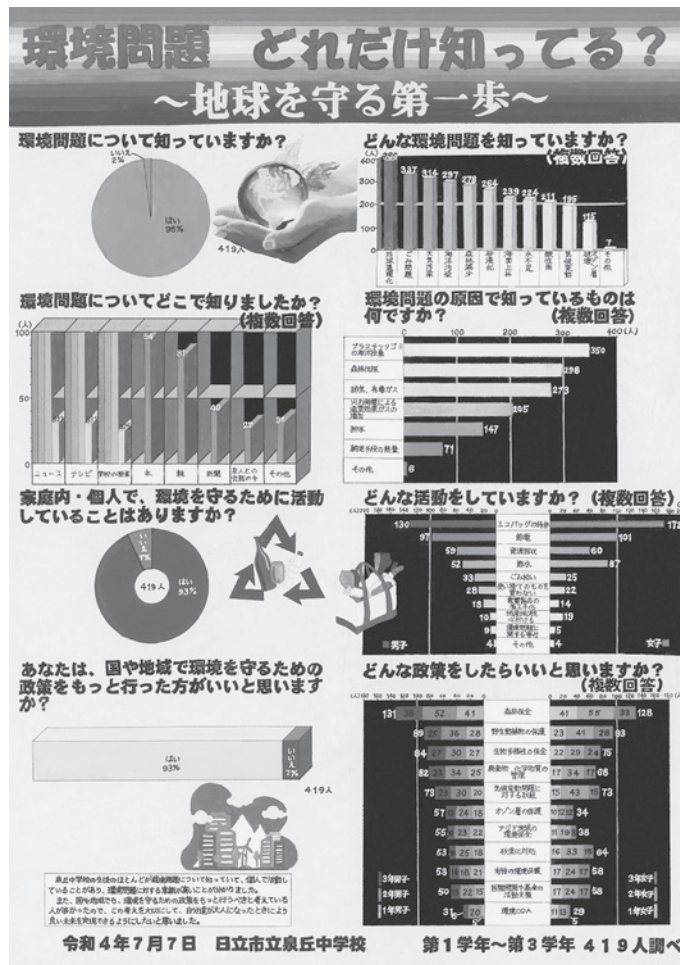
環境問題　どれだけ知ってる？
～地球を守る第一歩～

環境問題について知っていますか？

いいえ 2%
はい 98%
419人

どんな環境問題を知っていますか？
（複数回答）

(人)
400
337 316 297 278 264 239 224 211 195 115 7

地球温暖化
ごみ問題
大気汚染
海洋汚染
森林減少
水質汚濁
酸性雨
砂漠化
オゾン層
土壌汚染
野生生物
その他

環境問題についてどこで知りましたか？
（複数回答）

(人)
100
50
0

ニュース
テレビ
学校の授業
本
親
新聞
友人との会話の中
その他

環境問題の原因で知っているものは何ですか？
（複数回答）

0　100　200　300　400(人)

プラスチックゴミの海洋投棄 350
森林伐採 298
排気、有毒ガス 273
火力発電による温室効果ガスの増加 195
排水 147
開発途上国の貧困 71
その他 6

家庭内・個人で、環境を守るために活動していることはありますか？

いいえ 7%
419人
はい 93%

どんな活動をしていますか？（複数回答）

130 エコバッグの持参 171
97 節電 101
59 資源回収 60
52 節水 87
33 ごみ拾い 25
28 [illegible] 22
18 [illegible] 14
15 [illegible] 19
9 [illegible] 5
9 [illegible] 6
1 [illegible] 5

男子
女子

あなたは、国や地域で環境を守るための政策をもっと行った方がいいと思いますか？

はい 93%
いいえ 7%
419人

どんな政策をしたらいいと思いますか？
（複数回答）

131 38 52 41 森林保全 41 55 32 128
89 28 36 28 野生動植物の保護 23 41 28 93
84 27 30 27 生態系環境の保全 22 29 24 75
82 31 34 25 廃棄物・化学物質の管理 17 34 17 68
73 23 30 20 気候変動問題に対する対策 15 43 15 73
57 15 24 18 オゾン層の保護 10 12 12 34
55 19 23 22 アジア地域の環境保全 11 19 8 38
53 15 25 18 砂漠化防止 16 33 15 64
53 13 18 21 海洋の環境保護 17 24 17 58
50 12 22 15 国際環境市民等の活動支援 17 24 17 58
31 20 環境ODA 11 29 5

3年男子
2年男子
1年男子
3年女子
2年女子
1年女子

泉丘中学校の生徒のほとんどが環境問題について知っていて、個人で活動していることが分かり、環境問題に対する意識が高いことが分かりました。
また、国や地域でも、環境を守るための政策をもっと行うべきと考えている人が多かったので、この考えを大切にして、自分達が大人になったときにより良い未来を実現できるようにしたいと思いました。

令和４年７月７日　日立市立泉丘中学校　　第１学年～第３学年　４１９人調べ